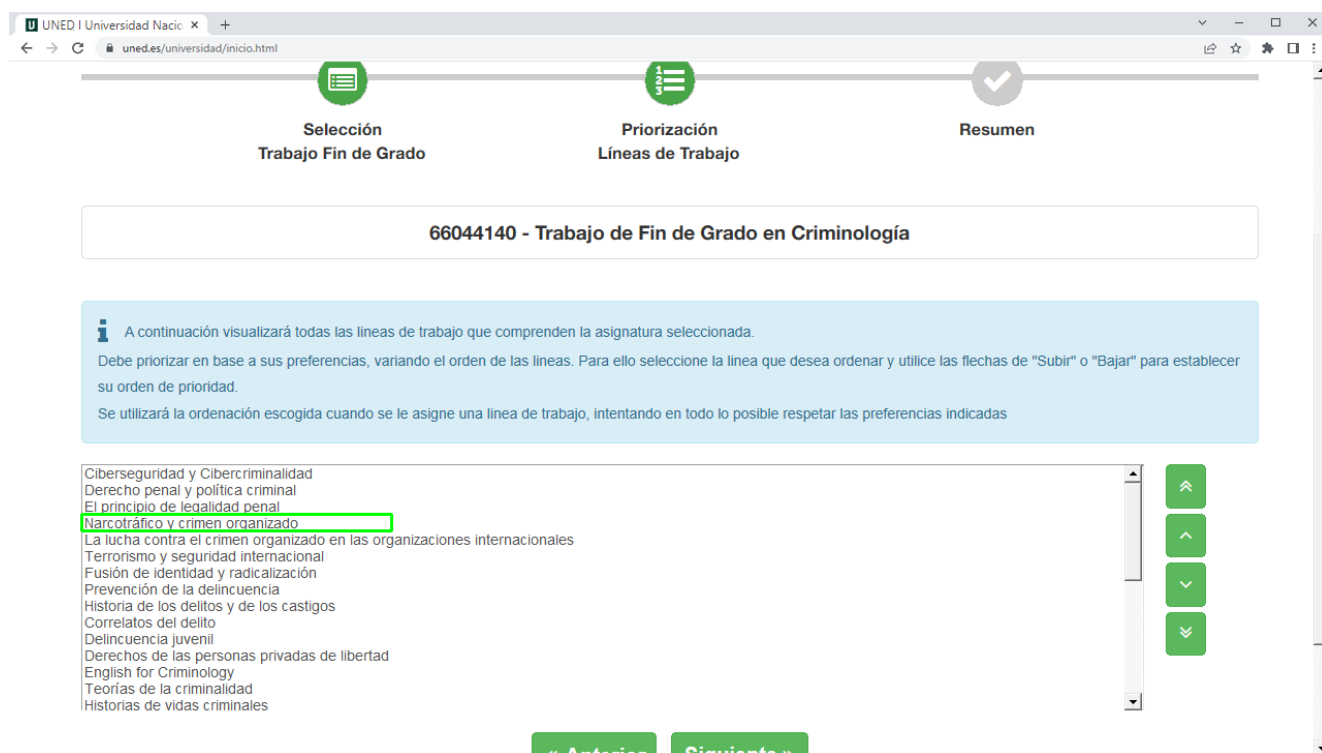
UNED | Universidad Nacio ×  +

uned.es/universidad/inicio.html

Selección
Trabajo Fin de Grado

Priorización
Líneas de Trabajo

Resumen

66044140 - Trabajo de Fin de Grado en Criminología

A continuación visualizará todas las lineas de trabajo que comprenden la asignatura seleccionada.
Debe priorizar en base a sus preferencias, variando el orden de las lineas. Para ello seleccione la linea que desea ordenar y utilice las flechas de "Subir" o "Bajar" para establecer su orden de prioridad.
Se utilizará la ordenación escogida cuando se le asigne una linea de trabajo, intentando en todo lo posible respetar las preferencias indicadas

Ciberseguridad y Cibercriminalidad
Derecho penal y política criminal
El principio de legalidad penal
Narcotráfico y crimen organizado
La lucha contra el crimen organizado en las organizaciones internacionales
Terrorismo y seguridad internacional
Fusión de identidad y radicalización
Prevención de la delincuencia
Historia de los delitos y de los castigos
Correlatos del delito
Delincuencia juvenil
Derechos de las personas privadas de libertad
English for Criminology
Teorías de la criminalidad
Historias de vidas criminales

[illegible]  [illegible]